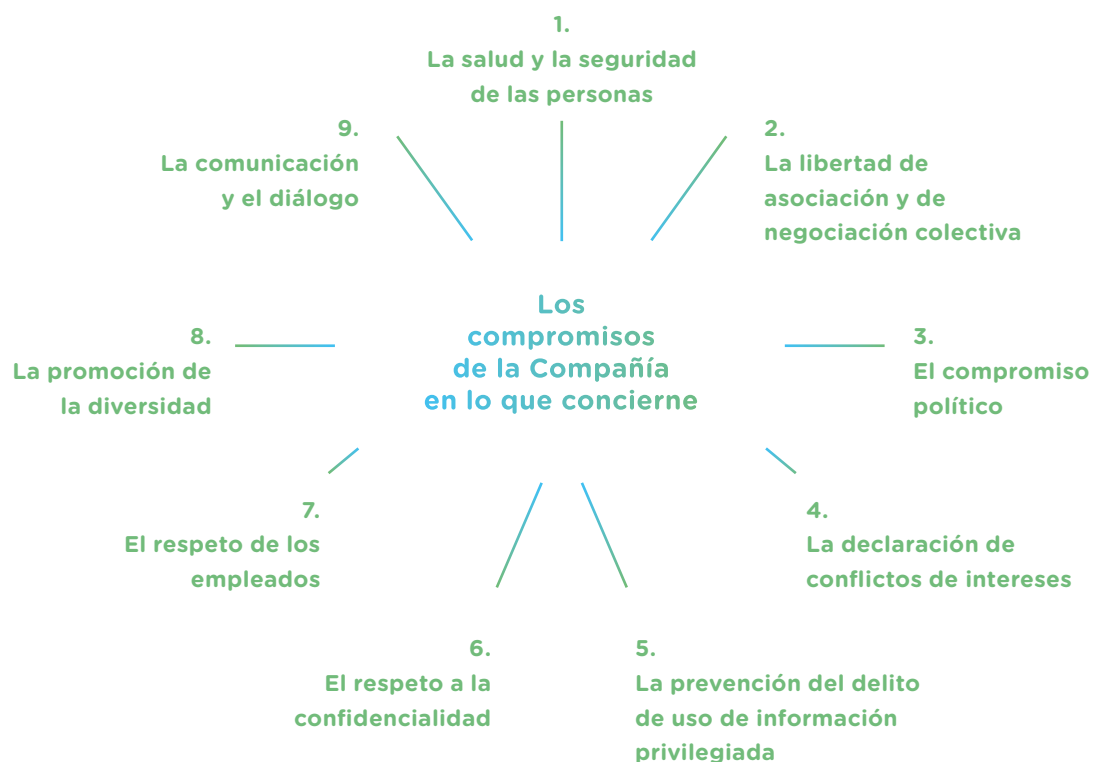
Los compromisos de la Compañía en lo que concierne

1.
La salud y la seguridad de las personas

2.
La libertad de asociación y de negociación colectiva

3.
El compromiso político

4.
La declaración de conflictos de intereses

5.
La prevención del delito de uso de información privilegiada

6.
El respeto a la confidencialidad

7.
El respeto de los empleados

8.
La promoción de la diversidad

9.
La comunicación y el diálogo